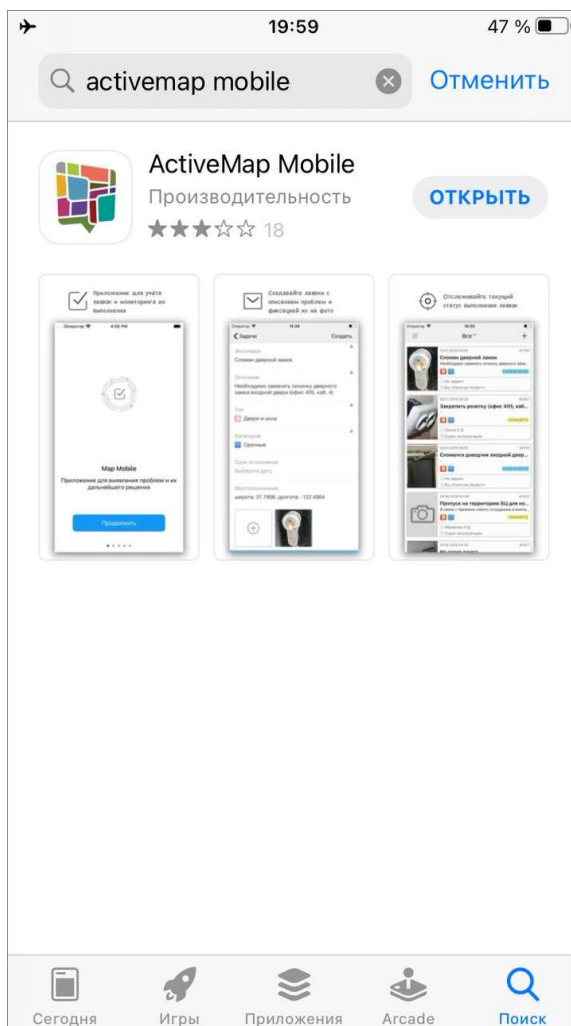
19:59

47 %

activemap mobile

Отменить

ActiveMap Mobile

Производительность

ОТКРЫТЬ

★★★☆☆ 18

Приложение для учёта заявок и мониторинга их выполнения

Оператор

4:56 PM

Map Mobile

Приложение для выявления проблем и их дальнейшего решения

Продолжить

Создавайте заявки с описанием проблем и фиксацией их на фото

Оператор

16:56

Задачи

Создать

Заголовок

Сломан дверной замок

Описание

Необходимо заменить личинку дверного замка входной двери (офис 405, каб. 4)

Тип

Двери и окна

Категория

Срочные

Срок исполнения

Выберите дату

Местоположение

широта: 37.7858, долгота: -122.4064

Отслеживайте текущий статус выполнения заявок

Оператор

16:56

Все

Сломан дверной замок

Необходимо заменить личинку дверного замк...

Закрепить розетку (офис 405, каб...

Сломался доводчик входной двер...

Пропуск на территорию БЦ для но...

Сегодня

Игры

Приложения

Arcade

Поиск